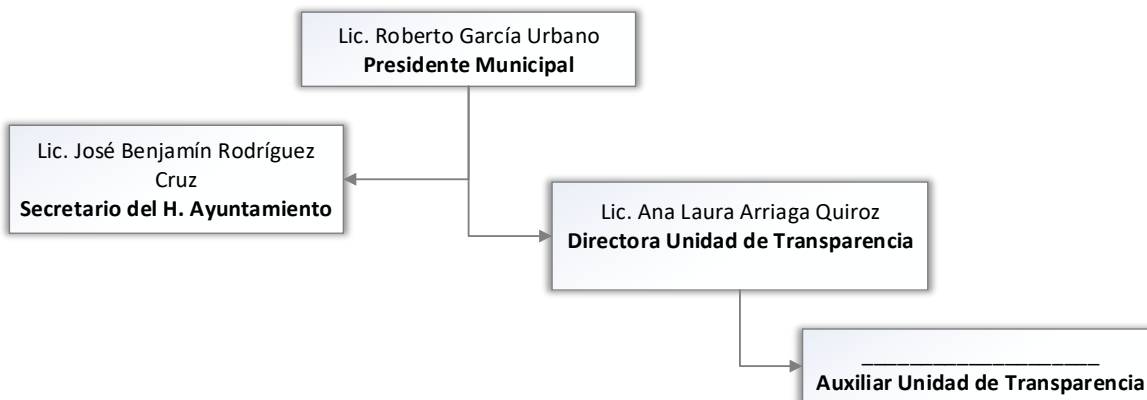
Lic. Roberto García Urbano
**Presidente Municipal**

Lic. José Benjamín Rodríguez Cruz
**Secretario del H. Ayuntamiento**

Lic. Ana Laura Arriaga Quiroz
**Directora Unidad de Transparencia**

____________________
**Auxiliar Unidad de Transparencia**